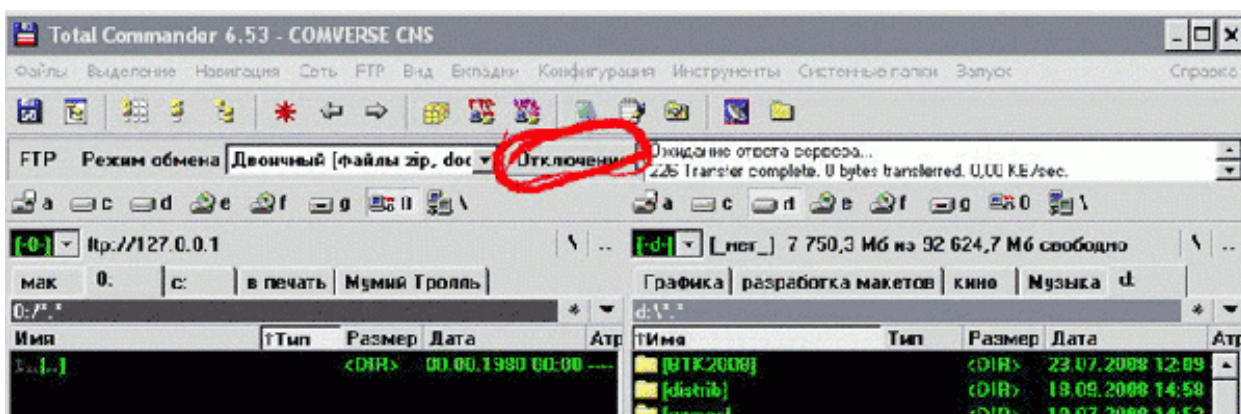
Total Commander 6.53 - COMVERSE CNS

Файлы Выделение Навигация Сеть FTP Вид Вкладки Конфигурация Инструменты Системные папки Запуск Справка

FTP Режим обмена Двоичный (файлы zip, doc Отключение

Ожидание ответа сервера...
226 Transfer complete. 0 bytes transferred. 0,00 KB/sec.

a c d e f g h \

a c d e f g 0 \

[-0-] ftp://127.0.0.1 \ ..

[-d-] [_нет_] 7 750,3 Мб из 92 624,7 Мб свободно \ ..

мак 0. c: в печать Мумий Тролль

Графика разработка макетов кино Музыка d.

0:/*.*

d:\*.*

Имя ↑Тип Размер Дата Атр

↑Имя Тип Размер Дата Атр

[..] <DIR> 00.00.1980 00:00 ----

[BTK2008] <DIR> 23.07.2008 12:09

[distrib] <DIR> 18.09.2008 14:58

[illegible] <DIR> 10.07.2008 14:52